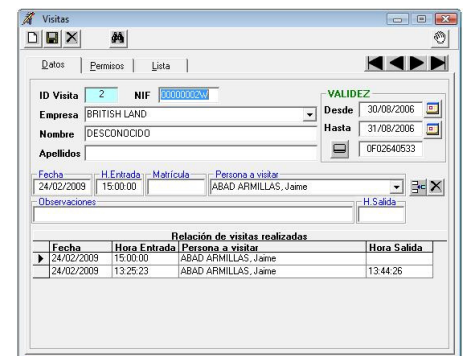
Visitas

Datos | Permisos | Lista

ID Visita 2 NIF 00000002W

Empresa BRITISH LAND

Nombre DESCONOCIDO

Apellidos

VALIDEZ

Desde 30/08/2006

Hasta 31/08/2006

0F02640533

Fecha 24/02/2009

H.Entrada 15:00:00

Matrícula

Persona a visitar ABAD ARMILLAS, Jaime

Observaciones

H.Salida

Relación de visitas realizadas

| Fecha | Hora Entrada | Persona a visitar | Hora Salida |
|---|---|---|---|
| 24/02/2009 | 15:00:00 | ABAD ARMILLAS, Jaime | |
| 24/02/2009 | 13:25:23 | ABAD ARMILLAS, Jaime | 13:44:26 |